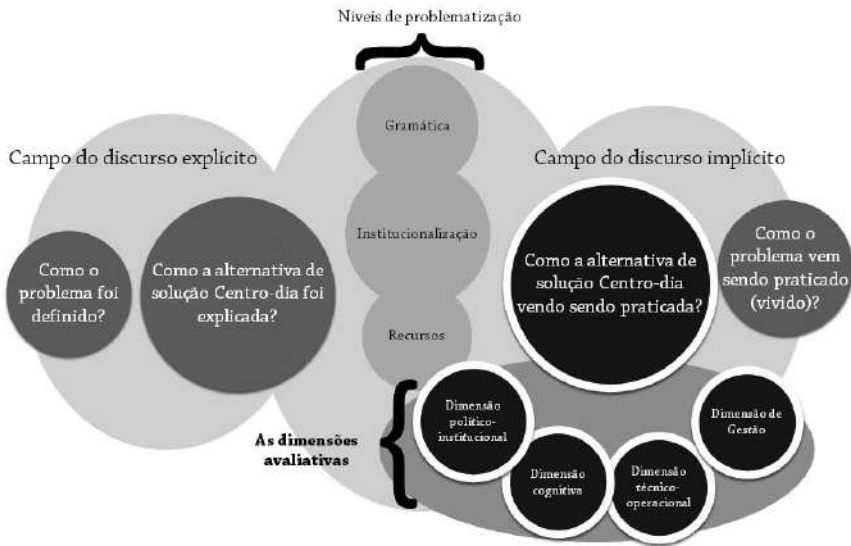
Níveis de problematização

Gramática

Institucionalização

Recursos

Campo do discurso explícito

Como o problema foi definido?

Como a alternativa de solução Centro-dia foi explicada?

Campo do discurso implícito

Como a alternativa de solução Centro-dia vendo sendo praticada?

Como o problema vem sendo praticado (vivido)?

As dimensões avaliativas

Dimensão político-institucional

Dimensão cognitiva

Dimensão técnico-operacional

Dimensão de Gestão